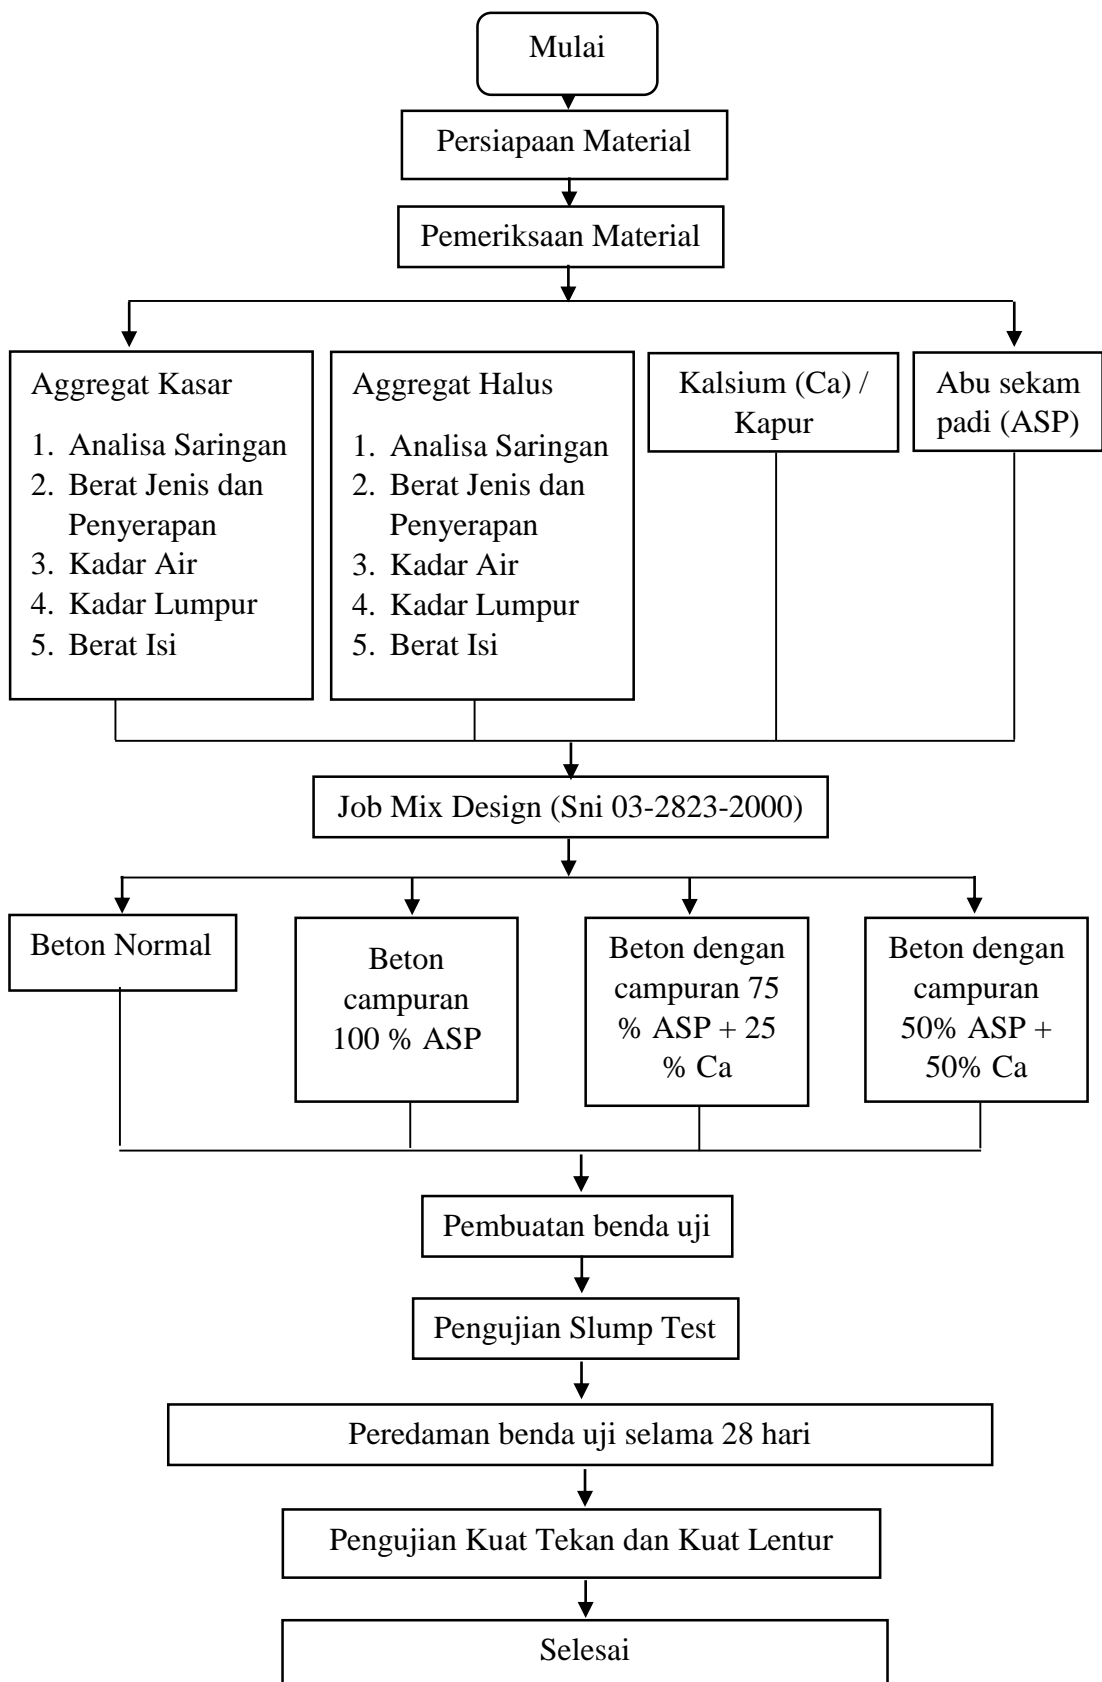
Mulai

Persiapaan Material

Pemeriksaan Material

Aggregat Kasar

1. Analisa Saringan
2. Berat Jenis dan Penyerapan
3. Kadar Air
4. Kadar Lumpur
5. Berat Isi

Aggregat Halus

1. Analisa Saringan
2. Berat Jenis dan Penyerapan
3. Kadar Air
4. Kadar Lumpur
5. Berat Isi

Kalsium (Ca) / Kapur

Abu sekam padi (ASP)

Job Mix Design (Sni 03-2823-2000)

Beton Normal

Beton campuran 100 % ASP

Beton dengan campuran 75 % ASP + 25 % Ca

Beton dengan campuran 50% ASP + 50% Ca

Pembuatan benda uji

Pengujian Slump Test

Peredaman benda uji selama 28 hari

Pengujian Kuat Tekan dan Kuat Lentur

Selesai